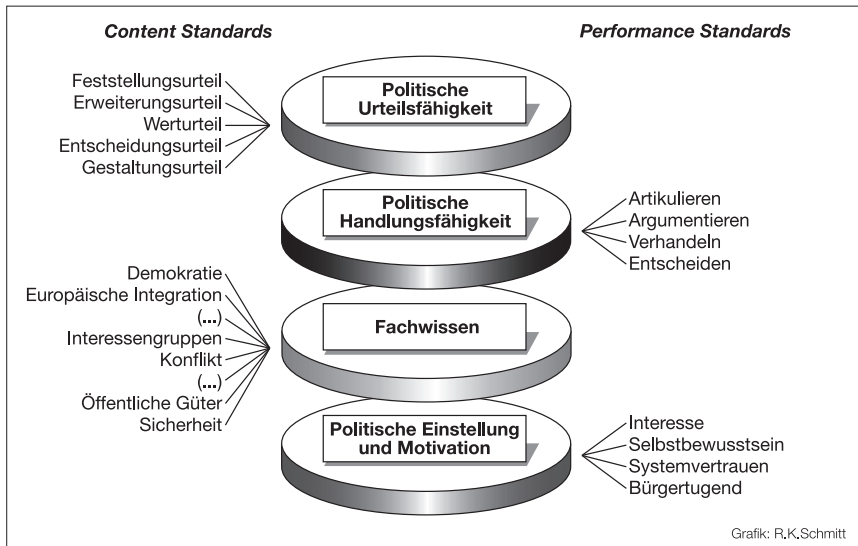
Content Standards

Performance Standards

Feststellungsurteil
Erweiterungsurteil
Werturteil
Entscheidungsurteil
Gestaltungsurteil

Politische Urteilsfähigkeit

Politische Handlungsfähigkeit

Artikulieren
Argumentieren
Verhandeln
Entscheiden

Demokratie
Europäische Integration
(...)
Interessengruppen
Konflikt
(...)
Öffentliche Güter
Sicherheit

Fachwissen

Politische Einstellung und Motivation

Interesse
Selbstbewusstsein
Systemvertrauen
Bürgertugend

Grafik: R.K.Schmitt